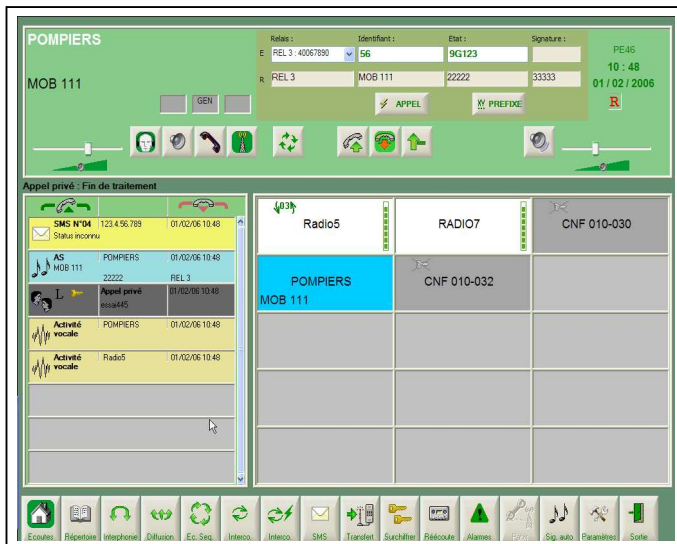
POMPIERS

MOB 111

GEN

Relais : Identifiant : Etat : Signature :

E REL 3 : 40067890 56 9G123

R REL 3 MOB 111 22222 33333

APPEL PREFIXE

PE46
10 : 48
01 / 02 / 2006
R

Appel privé : Fin de traitement

| | | |
|---|---|---|
| SMS N°04 Status inconnu | 123.4.56.789 | 01/02/06 10:48 |
| AS MOB 111 | POMPIERS 22222 | 01/02/06 10:48 REL 3 |
| L | Appel privé essai445 | 01/02/06 10:48 |
| Activité vocale | POMPIERS | 01/02/06 10:48 |
| Activité vocale | Radio5 | 01/02/06 10:48 |

03

Radio5

RADIO7

CNF 010-030

POMPIERS
MOB 111

CNF 010-032

Ecoutes Répertoire Interphonie Diffusion Ec. Seq. Interco. Interco. SMS Transfert Surchiffrer Réécoute Alarmes Sig. auto Paramètres Sortie